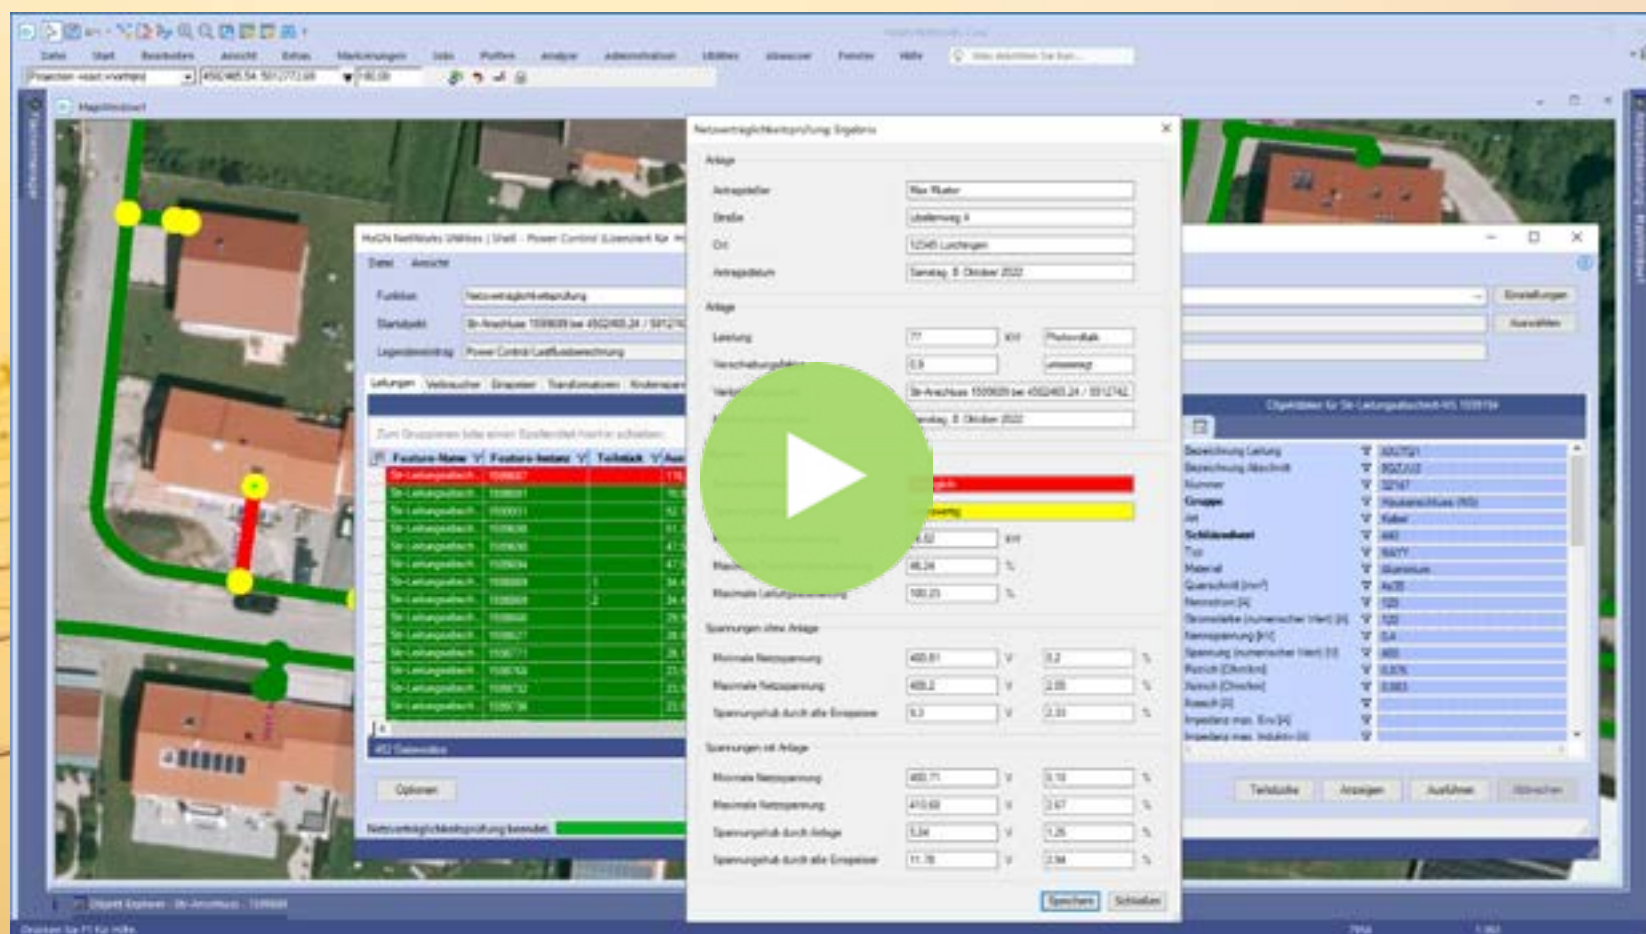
Datei Start Bearbeiten Ansicht Extras Markierungen Jobs Plotten Analyse Administration Utilities Abwasser Fenster Hilfe

Mapfenster1

Netzverträglichkeitsprüfung Ergebnis

Anlage

Antragsteller Max Muster

Straße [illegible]

Ort 12345 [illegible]

Antragsdatum Samstag, 8. Oktober 2022

Anlage

Leistung 77 kW Photovoltaik

Verschiebungsfaktor 0,9

Spannungen ohne Anlage

Maximale Netzspannung 400,81 V 0,2 %

Maximale Netzspannung 409,2 V 2,05 %

Spannungshub durch alle Einspeiser 9,3 V 2,33 %

Spannungen mit Anlage

Maximale Netzspannung 400,71 V 0,18 %

Maximale Netzspannung 410,68 V 2,67 %

Spannungshub durch Anlage 5,04 V 1,26 %

Spannungshub durch alle Einspeiser 11,78 V 2,94 %

Speichern Schließen

Datei Ansicht

Funktion Netzverträglichkeitsprüfung

Startobjekt

Legendeneintrag Power Control Lastflussberechnung

Leitungen Verbraucher Einspeiser Transformatoren

Feature-Name Feature-Instanz Teilstück

Optionen

Netzverträglichkeitsprüfung beendet

Einstellungen

Auswählen

Teilsuche Anzeigen Ausführen Abbrechen

Objekt Explorer